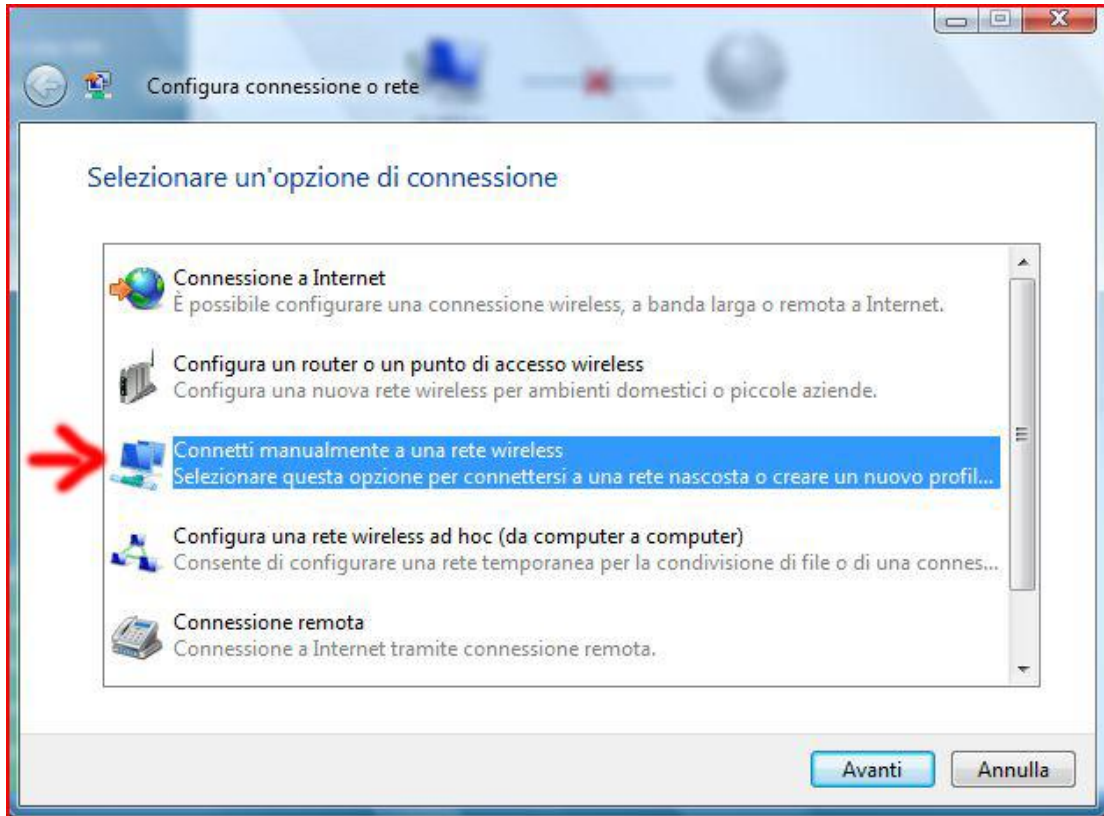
Configura connessione o rete

Selezionare un'opzione di connessione

Connessione a Internet
È possibile configurare una connessione wireless, a banda larga o remota a Internet.

Configura un router o un punto di accesso wireless
Configura una nuova rete wireless per ambienti domestici o piccole aziende.

Connetti manualmente a una rete wireless
Selezionare questa opzione per connettersi a una rete nascosta o creare un nuovo profil...

Configura una rete wireless ad hoc (da computer a computer)
Consente di configurare una rete temporanea per la condivisione di file o di una connes...

Connessione remota
Connessione a Internet tramite connessione remota.

Avanti
Annulla